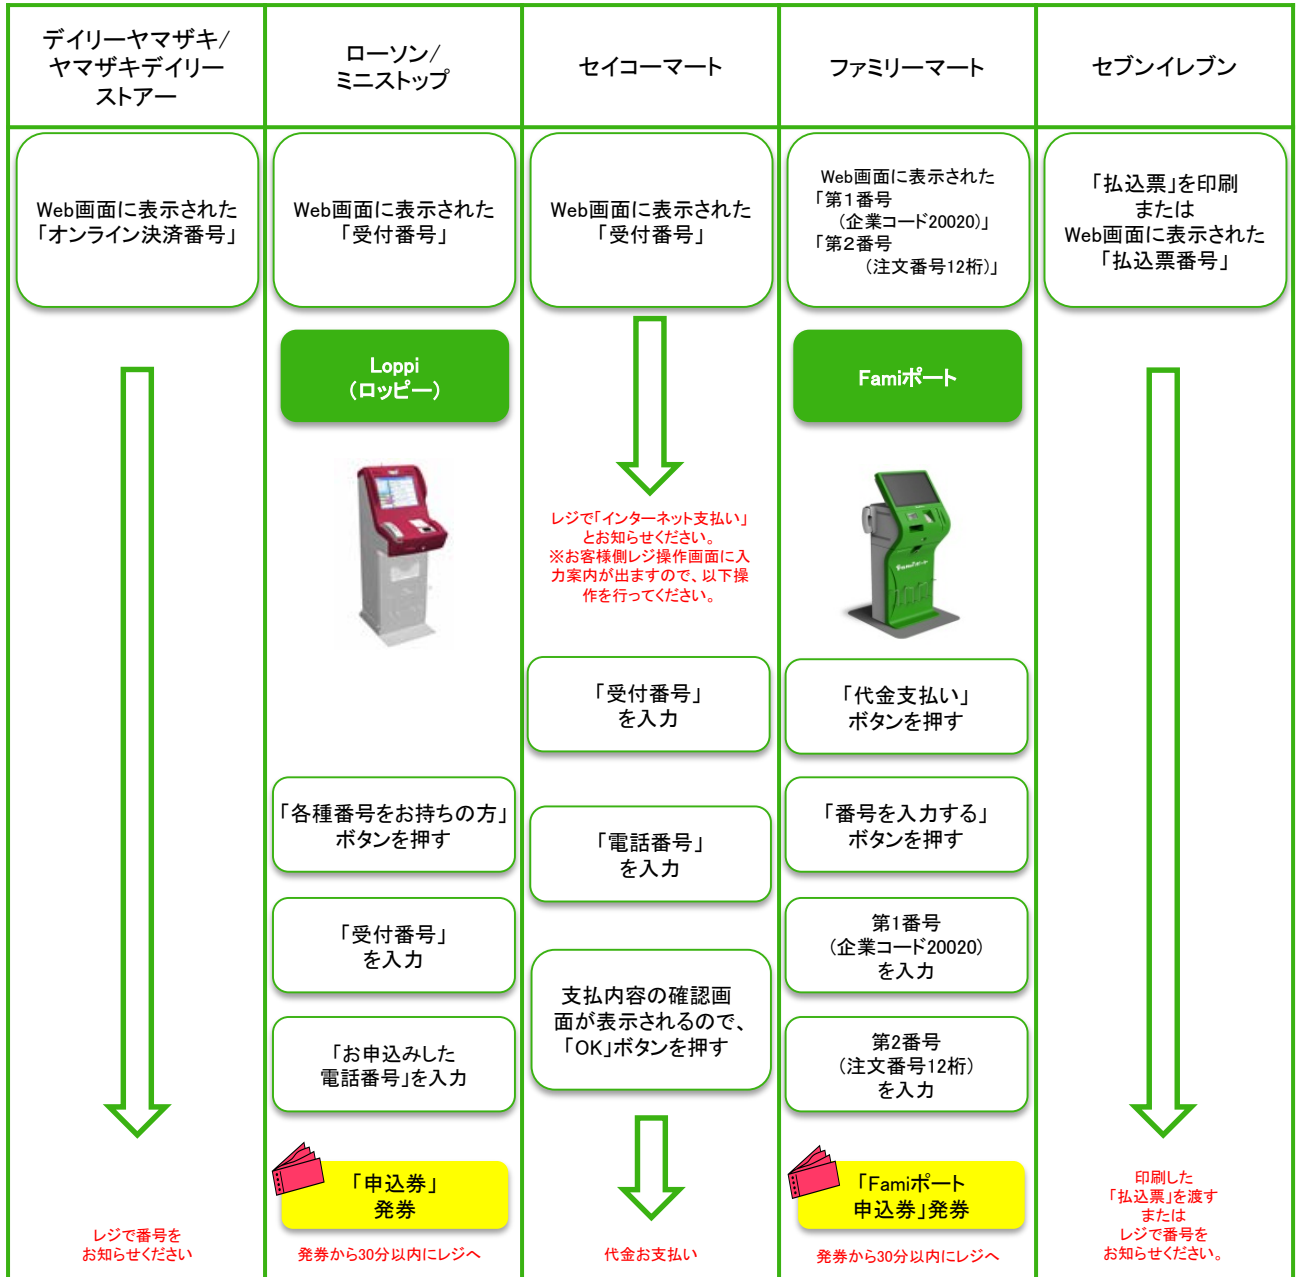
| デイリーヤマザキ/ヤマザキデイリーストアー | ローソン/ミニストップ | セイコーマート | ファミリーマート | セブンイレブン |
|---|---|---|---|---|

Web画面に表示された「オンライン決済番号」

レジで番号をお知らせください

Web画面に表示された「受付番号」

Loppi（ロッピー）

「各種番号をお持ちの方」ボタンを押す

「受付番号」を入力

「お申込みした電話番号」を入力

「申込券」発券

発券から30分以内にレジへ

Web画面に表示された「受付番号」

レジで「インターネット支払い」とお知らせください。
※お客様側レジ操作画面に入力案内が出ますので、以下操作を行ってください。

「受付番号」を入力

「電話番号」を入力

支払内容の確認画面が表示されるので、「OK」ボタンを押す

代金お支払い

Web画面に表示された
「第1番号
（企業コード20020）」
「第2番号
（注文番号12桁）」

Famiポート

「代金支払い」ボタンを押す

「番号を入力する」ボタンを押す

第1番号（企業コード20020）を入力

第2番号（注文番号12桁）を入力

「Famiポート申込券」発券

発券から30分以内にレジへ

「払込票」を印刷
または
Web画面に表示された「払込票番号」

印刷した「払込票」を渡す
または
レジで番号をお知らせください。